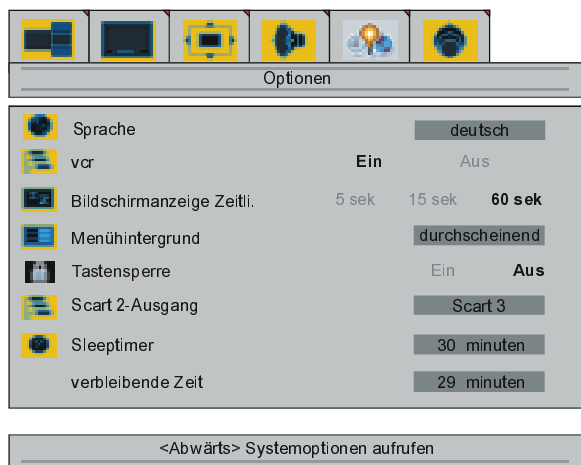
Optionen

Sprache deutsch
vcr Ein Aus
Bildschirmanzeige Zeitli. 5 sek 15 sek 60 sek
Menühintergrund durchscheinend
Tastensperre Ein Aus
Scart 2-Ausgang Scart 3
Sleeptimer 30 minuten
verbleibende Zeit 29 minuten

<Abwärts> Systemoptionen aufrufen